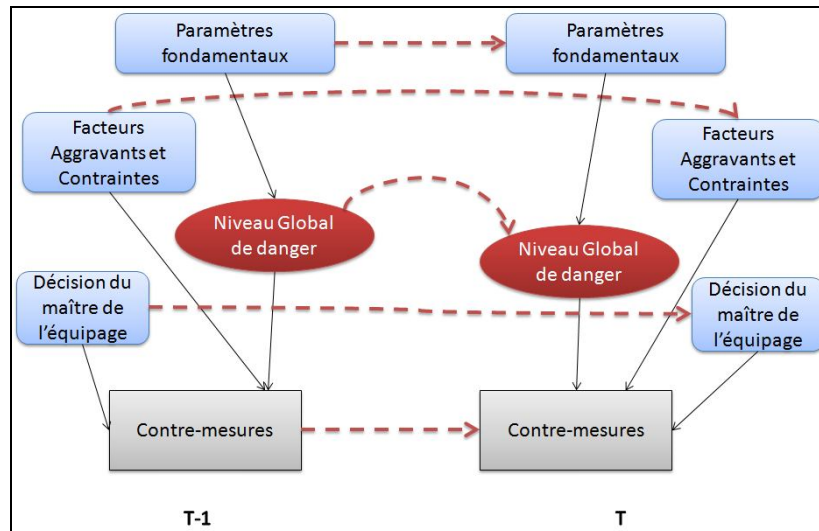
Paramètres fondamentaux

Paramètres fondamentaux

Facteurs Aggravants et Contraintes

Facteurs Aggravants et Contraintes

Niveau Global de danger

Niveau Global de danger

Décision du maître de l'équipage

Décision du maître de l'équipage

Contre-mesures

Contre-mesures

T-1

T